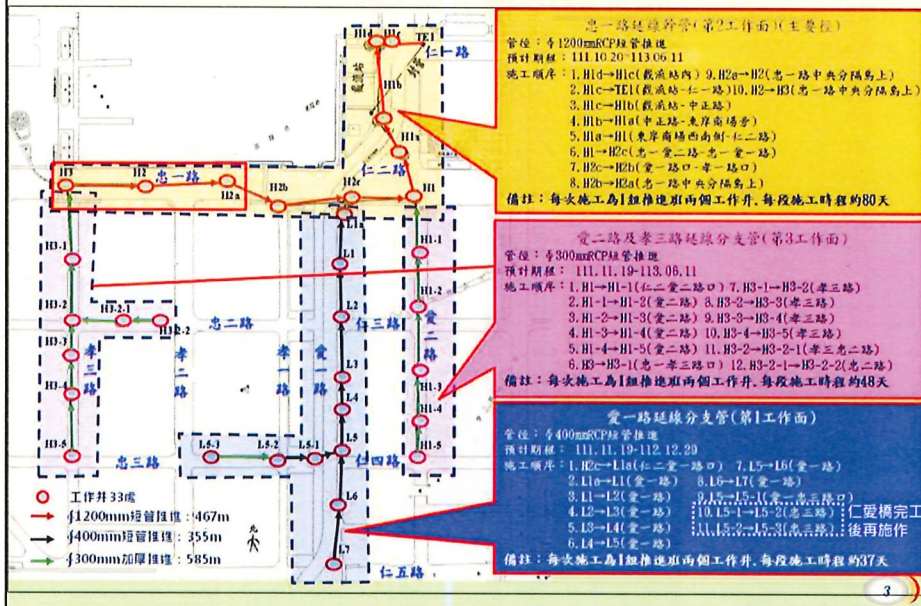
忠一路延線幹管(第2工作面)(主要段)

管徑：∮1200mmRCP推管推進
預計期程：111.10.20-113.06.11
施工順序：1.H1d→H1c(截流站內) 9.H2a→H2(忠一路中央分隔島上)
2.H1c→TE1(截流站-仁一路) 10.H2→H3(忠一路中央分隔島上)
3.H1c→H1b(截流站-中正路)
4.H1b→H1a(中正路-東岸商場旁)
5.H1a→H1(東岸商場西南側-仁二路)
6.H1→H2c(忠一愛二路-忠一愛一路)
7.H2c→H2b(愛一路口-孝一路口)
8.H2b→H2a(忠一路中央分隔島上)
備註：每次施工為1組推進班兩個工作井，每段施工時程約80天

愛二路及孝三路延線分支管(第3工作面)

管徑：∮300mmRCP推管推進
預計期程：111.11.19-113.06.11
施工順序：1.H1→H1-1(仁二愛二路口) 7.H3-1→H3-2(孝三路)
2.H1-1→H1-2(愛二路) 8.H3-2→H3-3(孝三路)
3.H1-2→H1-3(愛二路) 9.H3-3→H3-4(孝三路)
4.H1-3→H1-4(愛二路) 10.H3-4→H3-5(孝三路)
5.H1-4→H1-5(愛二路) 11.H3-2→H3-2-1(孝三忠二路)
6.H3→H3-1(忠一孝三路口) 12.H3-2-1→H3-2-2(忠二路)
備註：每次施工為1組推進班兩個工作井，每段施工時程約48天

愛一路延線分支管(第1工作面)

管徑：∮400mmRCP推管推進
預計期程：111.11.19-112.12.29
施工順序：1.H2c→L1a(仁二愛一路口) 7.L5→L6(愛一路)
2.L1a→L1(愛一路) 8.L6→L7(愛一路)
3.L1→L2(愛一路) 9.L5→L5-1(愛一忠三路口)
4.L2→L3(愛一路) 10.L5-1→L5-2(忠三路)
5.L3→L4(愛一路) 11.L5-2→L5-3(忠三路)
6.L4→L5(愛一路)
仁愛橋完工後再施作
備註：每次施工為1組推進班兩個工作井，每段施工時程約37天

H1d H1c TE1 仁一路 中正路 H1b H1a 仁二路 H1 H2c H2b H2a H2 H3 忠一路 L1a L1 L2 L3 L4 L5 L6 L7 H1-1 H1-2 H1-3 H1-4 H1-5 H3-1 H3-2 H3-2-1 H3-2-2 H3-3 H3-4 H3-5 L5-1 L5-2 L5-3 忠二路 孝三路 孝二路 孝一路 愛一路 愛二路 信三路 仁四路 忠三路 仁五路

工作井33處
∮1200mm推管推進：467m
∮400mm推管推進：355m
∮300mm加壓推進：585m

3